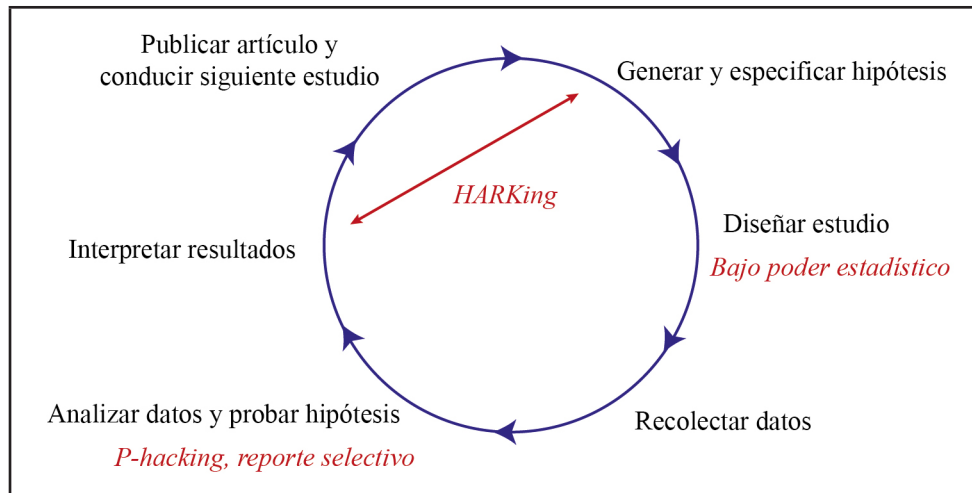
Publicar artículo y conducir siguiente estudio

Generar y especificar hipótesis

HARKing

Diseñar estudio

Bajo poder estadístico

Interpretar resultados

Analizar datos y probar hipótesis

P-hacking, reporte selectivo

Recolectar datos